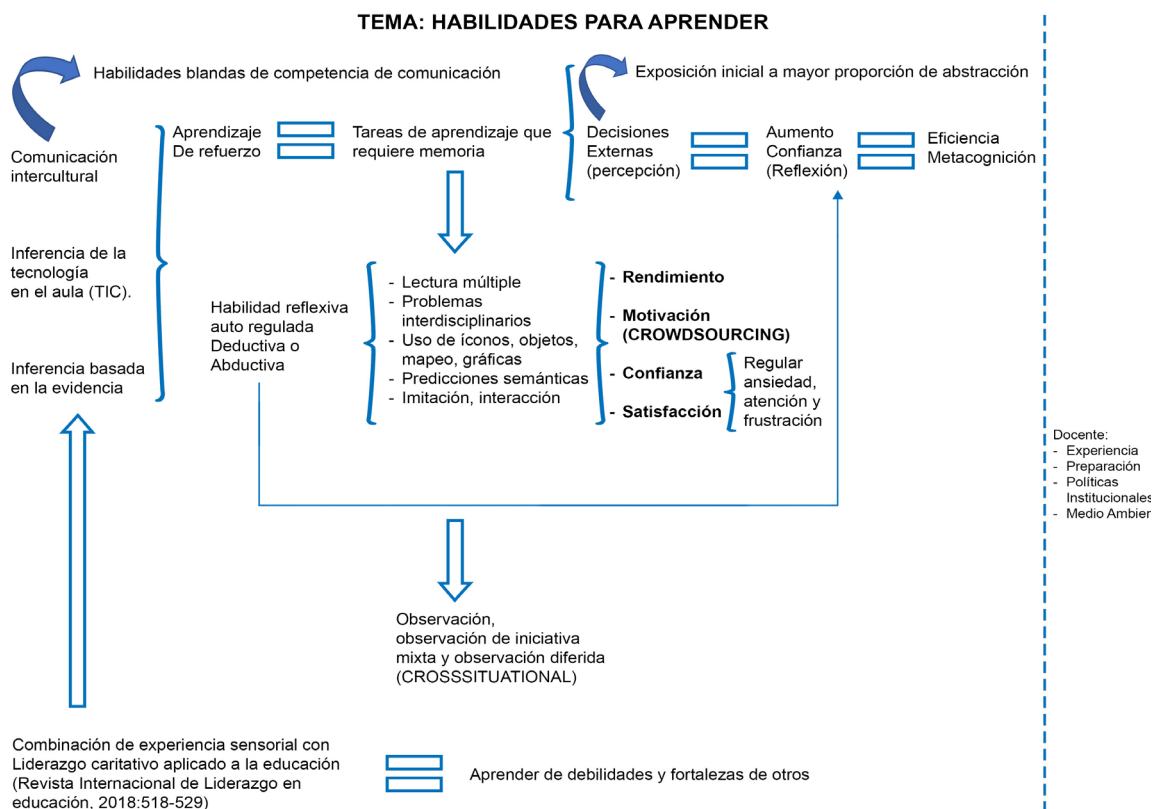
TEMA: HABILIDADES PARA APRENDER

Habilidades blandas de competencia de comunicación

Exposición inicial a mayor proporción de abstracción

Comunicación intercultural

Aprendizaje De refuerzo

Tareas de aprendizaje que requiere memoria

Decisiones Externas (percepción)

Aumento Confianza (Reflexión)

Eficiencia Metacognición

Inferencia de la tecnología en el aula (TIC).

Inferencia basada en la evidencia

Habilidad reflexiva auto regulada Deductiva o Abductiva

- Lectura múltiple
- Problemas interdisciplinarios
- Uso de íconos, objetos, mapeo, gráficas
- Predicciones semánticas
- Imitación, interacción

- **Rendimiento**
- **Motivación (CROWDSOURCING)**
- **Confianza**
- **Satisfacción**

Regular ansiedad, atención y frustración

Docente:
- Experiencia
- Preparación
- Políticas Institucionales
- Medio Ambien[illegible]

Observación, observación de iniciativa mixta y observación diferida (CROSSSITUATIONAL)

Combinación de experiencia sensorial con Liderazgo caritativo aplicado a la educación (Revista Internacional de Liderazgo en educación, 2018:518-529)

Aprender de debilidades y fortalezas de otros